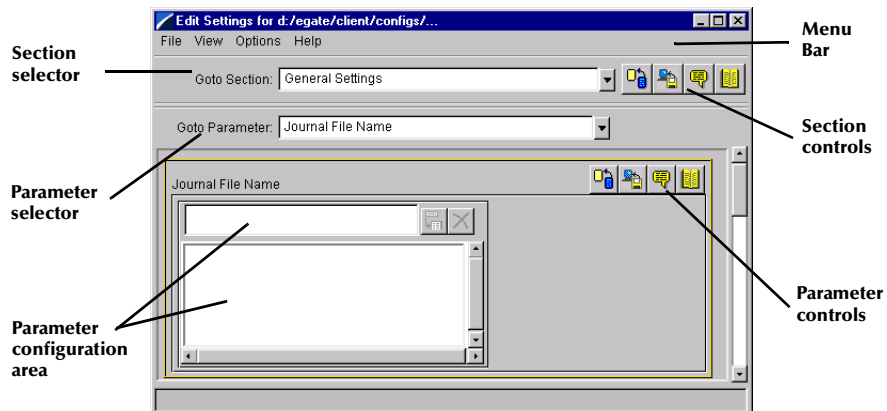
Edit Settings for d:/egate/client/configs/...

File View Options Help

Menu Bar

Section selector

Goto Section: General Settings

Section controls

Goto Parameter: Journal File Name

Parameter selector

Journal File Name

Parameter controls

Parameter configuration area